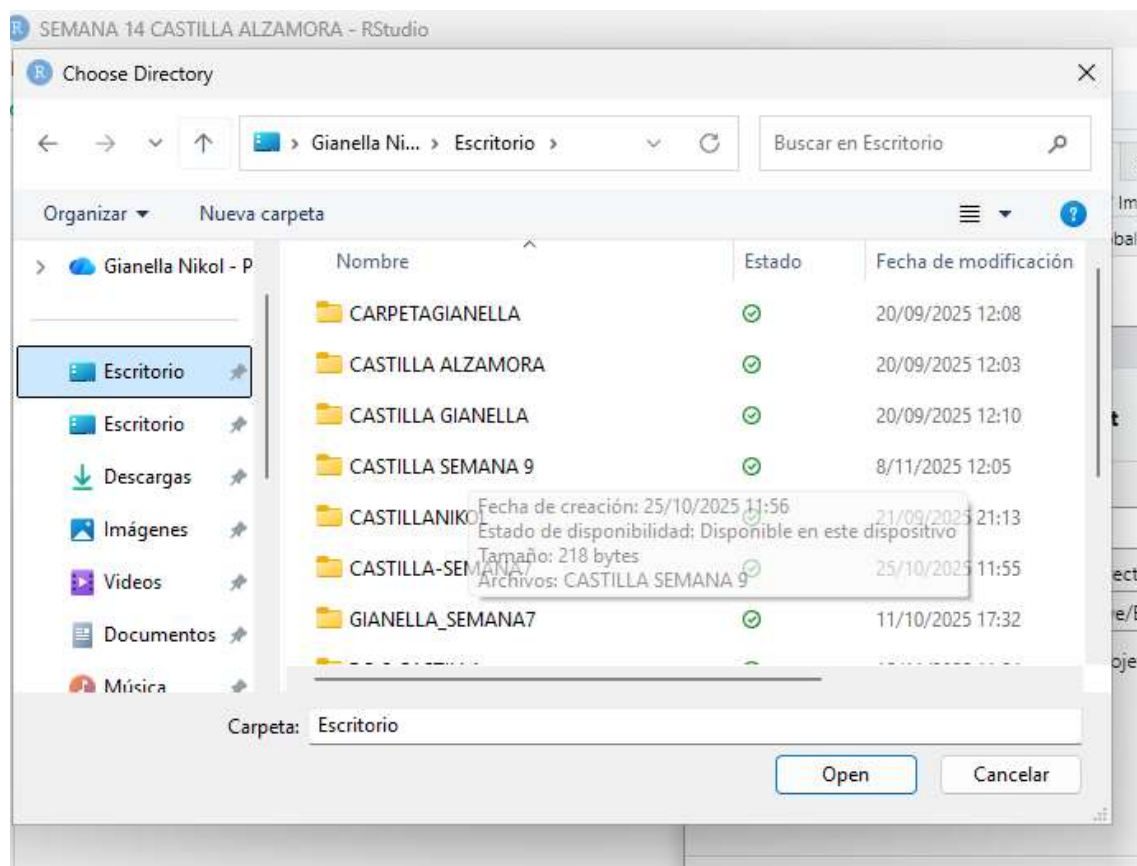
SEMANA 14 CASTILLA ALZAMORA - RStudio

Choose Directory

× 

Gianella Ni... > Escritorio >

Buscar en Escritorio

Organizar ▾ Nueva carpeta

Gianella Nikol - P

Escritorio
Escritorio
Descargas
Imágenes
Videos
Documentos
Música

| Nombre | Estado | Fecha de modificación |
|---|---|---|
| CARPETAGIANELLA | | 20/09/2025 12:08 |
| CASTILLA ALZAMORA | | 20/09/2025 12:03 |
| CASTILLA GIANELLA | | 20/09/2025 12:10 |
| CASTILLA SEMANA 9 | | 8/11/2025 12:05 |
| CASTILLANIKOL | | 21/09/2025 21:13 |
| CASTILLA-SEMANA7 | | 25/10/2025 11:55 |
| GIANELLA_SEMANA7 | | 11/10/2025 17:32 |

Fecha de creación: 25/10/2025 11:56
Estado de disponibilidad: Disponible en este dispositivo
Tamaño: 218 bytes
Archivos: CASTILLA SEMANA 9

Im
bal
t
ect
e/E
oje

Carpeta: Escritorio

Open Cancelar